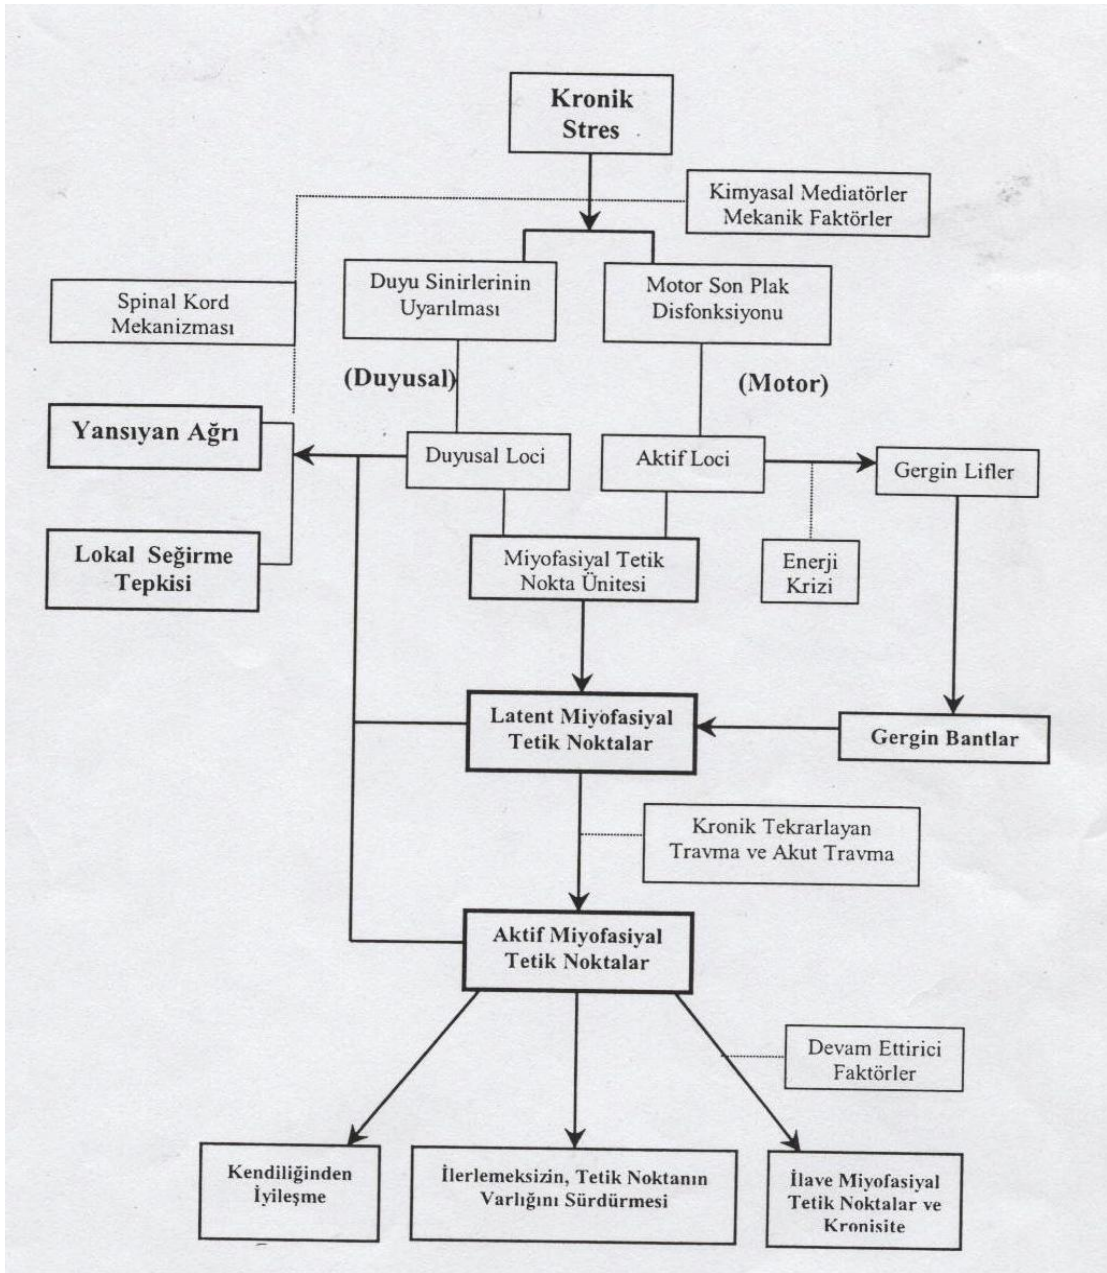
Kronik Stres

Kimyasal Mediatörler Mekanik Faktörler

Spinal Kord Mekanizması

Duyu Sinirlerinin Uyarılması

Motor Son Plak Disfonksiyonu

(Duyusal)

(Motor)

Yansıyan Ağrı

Duyusal Loci

Aktif Loci

Gergin Lifler

Lokal Seğirme Tepkisi

Miyofasiyal Tetik Nokta Ünitesi

Enerji Krizi

Latent Miyofasiyal Tetik Noktalar

Gergin Bantlar

Kronik Tekrarlayan Travma ve Akut Travma

Aktif Miyofasiyal Tetik Noktalar

Devam Ettirici Faktörler

Kendiliğinden İyileşme

İlerlemeksizin, Tetik Noktanın Varlığını Sürdürmesi

İlave Miyofasiyal Tetik Noktalar ve Kronisite